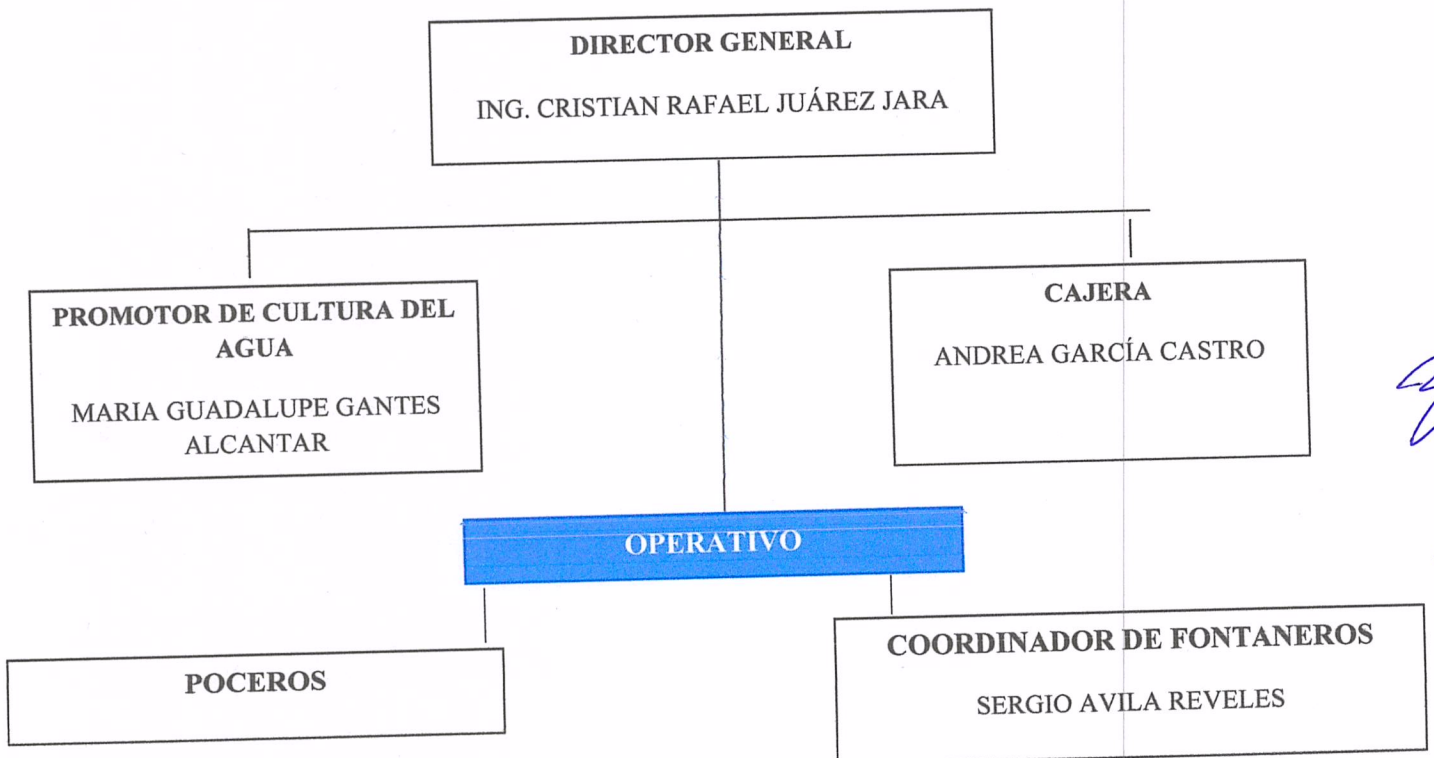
DIRECTOR GENERAL

ING. CRISTIAN RAFAEL JUÁREZ JARA

PROMOTOR DE CULTURA DEL AGUA

MARIA GUADALUPE GANTES ALCANTAR

CAJERA

ANDREA GARCÍA CASTRO

OPERATIVO

POCEROS

COORDINADOR DE FONTANEROS

SERGIO AVILA REVELES